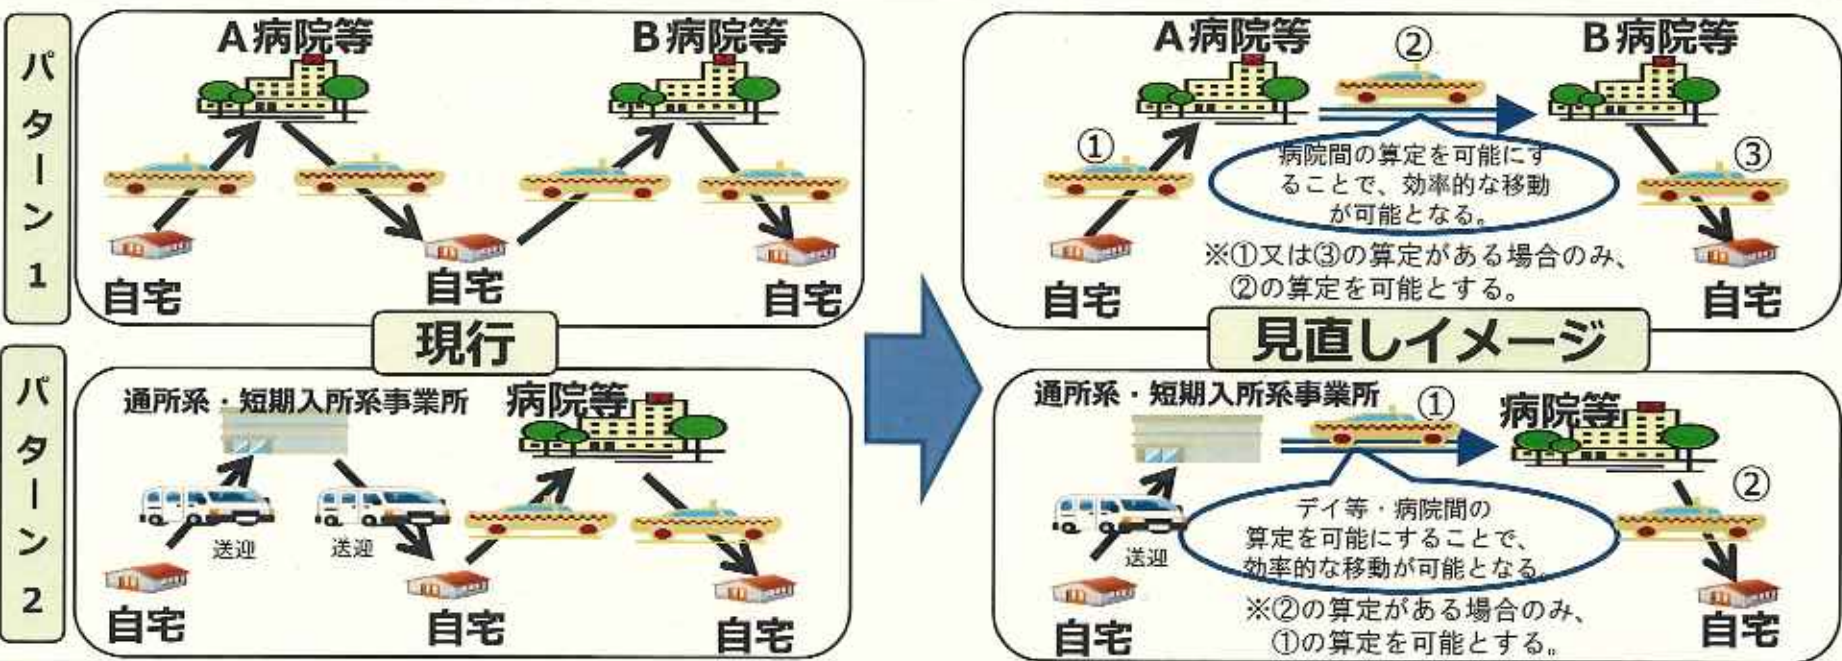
パターン1

A病院等

B病院等

自宅

自宅

自宅

現行

パターン2

通所系・短期入所系事業所

病院等

送迎

送迎

自宅

自宅

自宅

A病院等

②

B病院等

①

③

病院間の算定を可能にすることで、効率的な移動が可能となる。

※①又は③の算定がある場合のみ、②の算定を可能とする。

自宅

自宅

見直しイメージ

通所系・短期入所系事業所

①

病院等

②

デイ等・病院間の算定を可能にすることで、効率的な移動が可能となる。

送迎

※②の算定がある場合のみ、①の算定を可能とする。

自宅

自宅